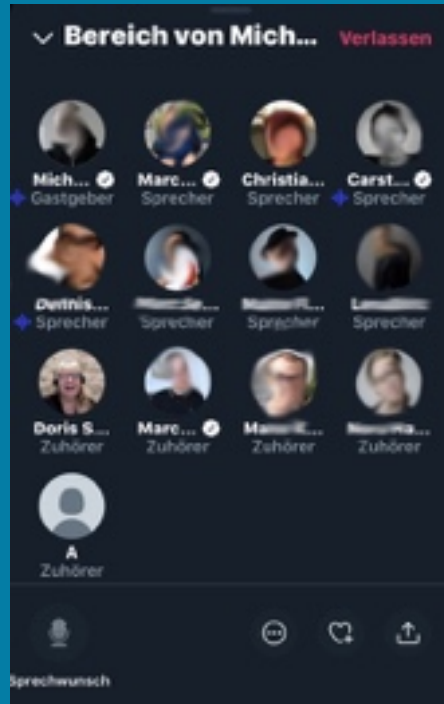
Bereich von Mich... Verlassen

Mich...
Gastgeber

Marc...
Sprecher

Christia...
Sprecher

Carst...
Sprecher

Detnis...
Sprecher

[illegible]
Sprecher

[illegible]
Sprecher

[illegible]
Sprecher

Doris S...
Zuhörer

Marc...
Zuhörer

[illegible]
Zuhörer

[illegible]
Zuhörer

A
Zuhörer

Sprechwunsch